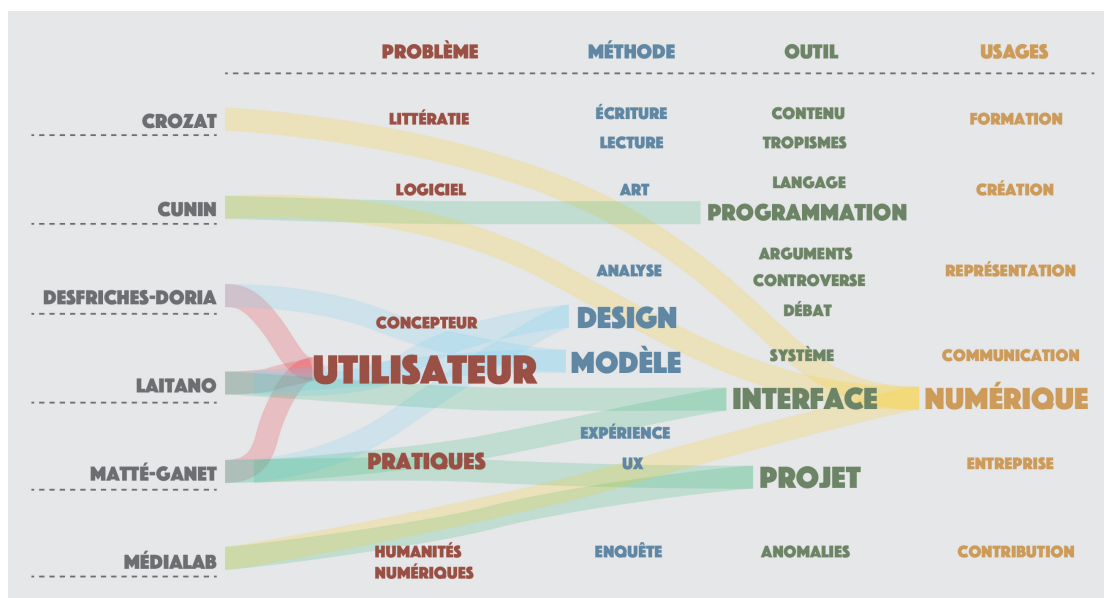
PROBLÈME
MÉTHODE
OUTIL
USAGES

CROZAT
CUNIN
DESFRICHES-DORIA
LAITANO
MATTÉ-GANET
MÉDIALAB

LITTÉRATIE
LOGICIEL
CONCEPTEUR
UTILISATEUR
PRATIQUES
HUMANITÉS NUMÉRIQUES

ÉCRITURE
LECTURE
ART
ANALYSE
DESIGN
MODÈLE
EXPÉRIENCE
UX
ENQUÊTE

CONTENU
TROPISMES
LANGAGE
PROGRAMMATION
ARGUMENTS
CONTROVERSE
DÉBAT
SYSTÈME
INTERFACE
PROJET
ANOMALIES

FORMATION
CRÉATION
REPRÉSENTATION
COMMUNICATION
NUMÉRIQUE
ENTREPRISE
CONTRIBUTION